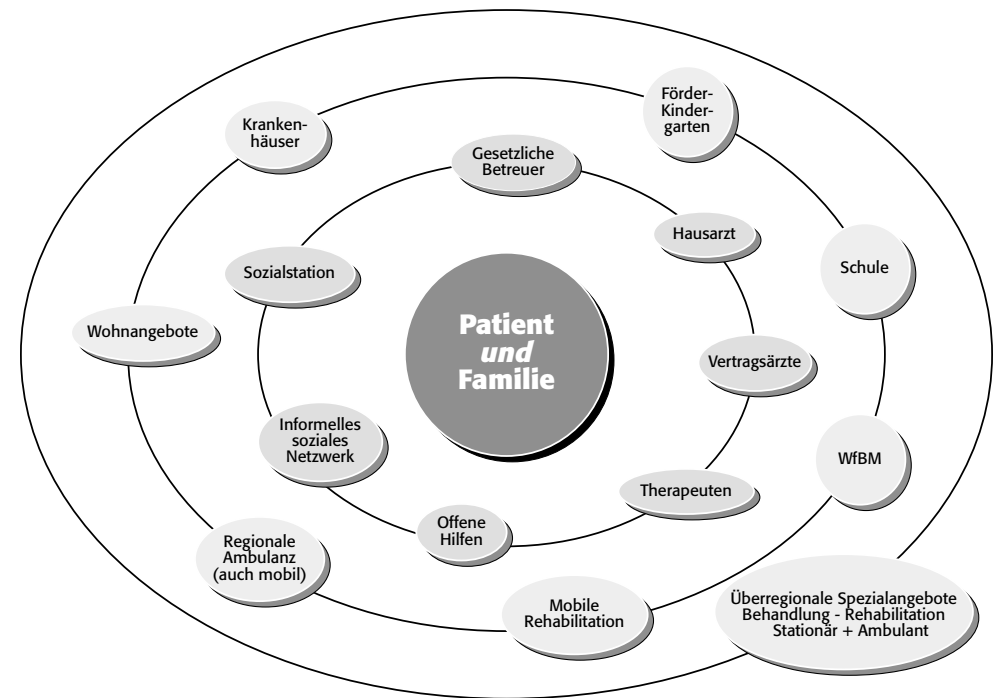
Patient
*und*
Familie

Gesetzliche Betreuer

Hausarzt

Vertragsärzte

Therapeuten

Offene Hilfen

Informelles soziales Netzwerk

Sozialstation

Krankenhäuser

Förder-Kindergarten

Schule

WfBM

Wohnangebote

Regionale Ambulanz (auch mobil)

Mobile Rehabilitation

Überregionale Spezialangebote Behandlung - Rehabilitation Stationär + Ambulant